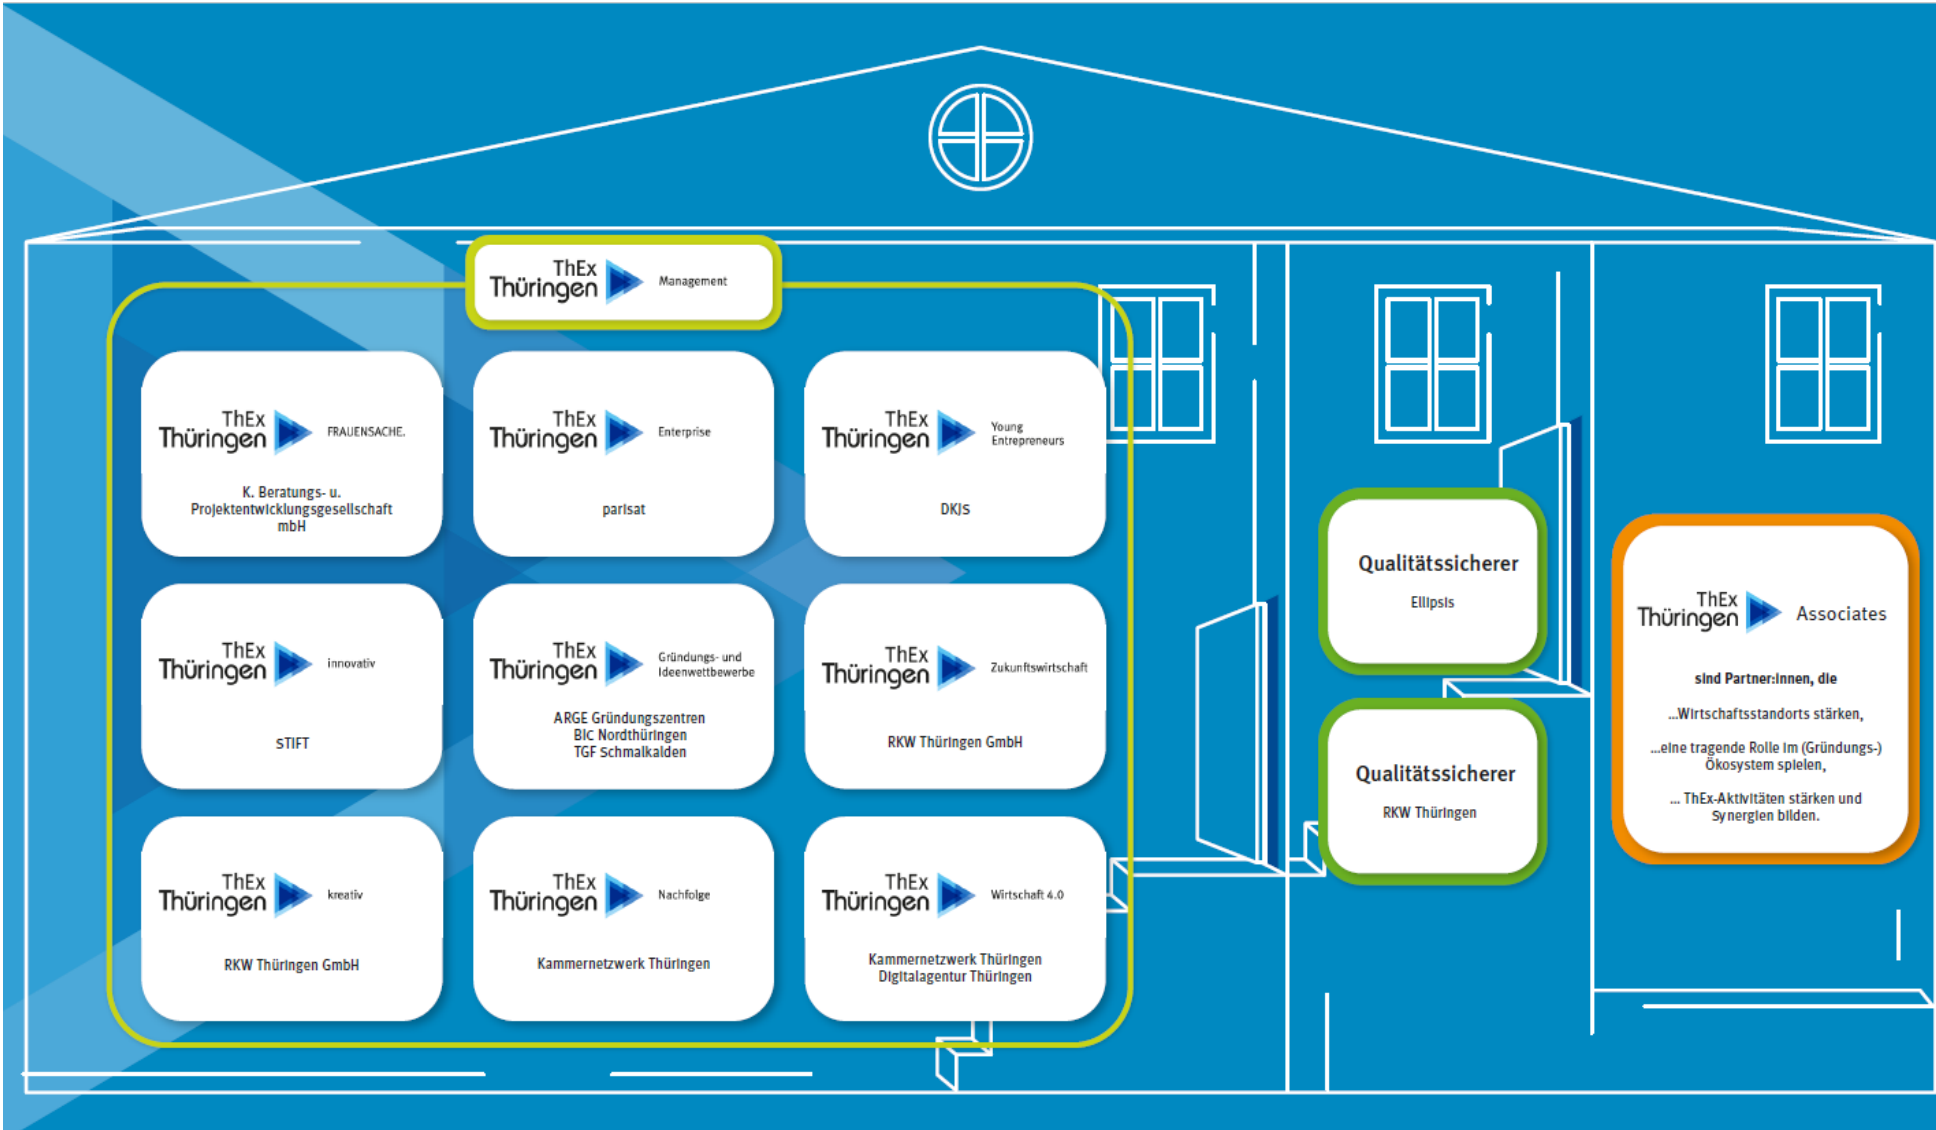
ThEx Thüringen Management

ThEx Thüringen FRAUENSACHE.

K. Beratungs- u. Projektentwicklungsgesellschaft mbH

ThEx Thüringen Enterprise

parisat

ThEx Thüringen Young Entrepreneurs

DKJS

ThEx Thüringen innovativ

STIFT

ThEx Thüringen Gründungs- und Ideenwettbewerbe

ARGE Gründungszentren
BIC Nordthüringen
TGF Schmalkalden

ThEx Thüringen Zukunftswirtschaft

RKW Thüringen GmbH

ThEx Thüringen kreativ

RKW Thüringen GmbH

ThEx Thüringen Nachfolge

Kammernetzwerk Thüringen

ThEx Thüringen Wirtschaft 4.0

Kammernetzwerk Thüringen
Digitalagentur Thüringen

Qualitätssicherer

Ellipsis

Qualitätssicherer

RKW Thüringen

ThEx Thüringen Associates

sind Partner:innen, die

...Wirtschaftsstandorts stärken,

...eine tragende Rolle im (Gründungs-) Ökosystem spielen,

... ThEx-Aktivitäten stärken und Synergien bilden.